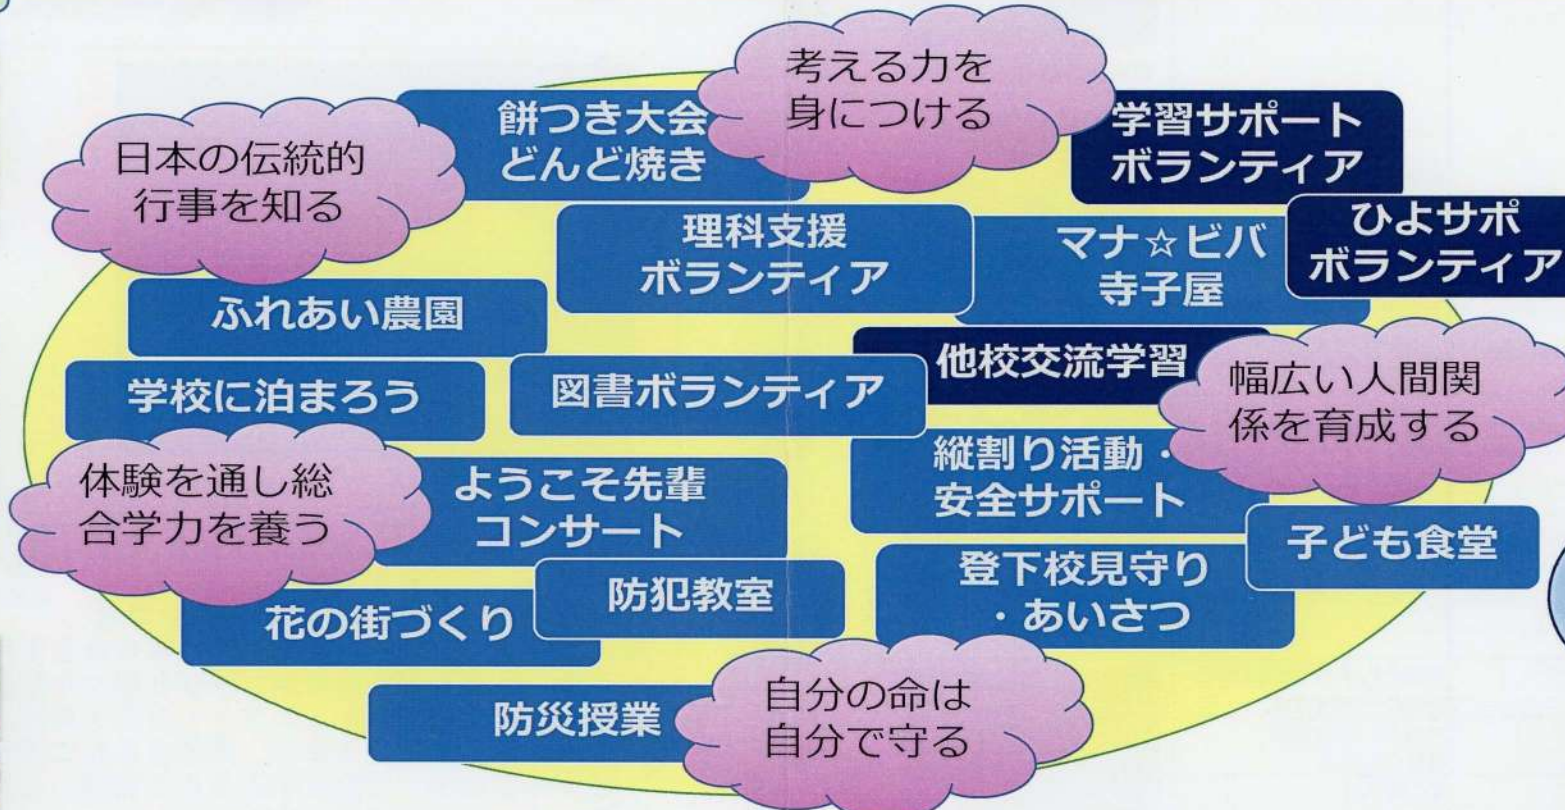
考える力を
身につける

餅つき大会
どんど焼き

学習サポート
ボランティア

日本の伝統的
行事を知る

理科支援
ボランティア

マナ☆ビバ
寺子屋

ひよサポ
ボランティア

ふれあい農園

他校交流学習

幅広い人間関
係を育成する

学校に泊まろう

図書ボランティア

縦割り活動・
安全サポート

体験を通し総
合学力を養う

ようこそ先輩
コンサート

子ども食堂

防犯教室

登下校見守り
・あいさつ

花の街づくり

防災授業

自分の命は
自分で守る